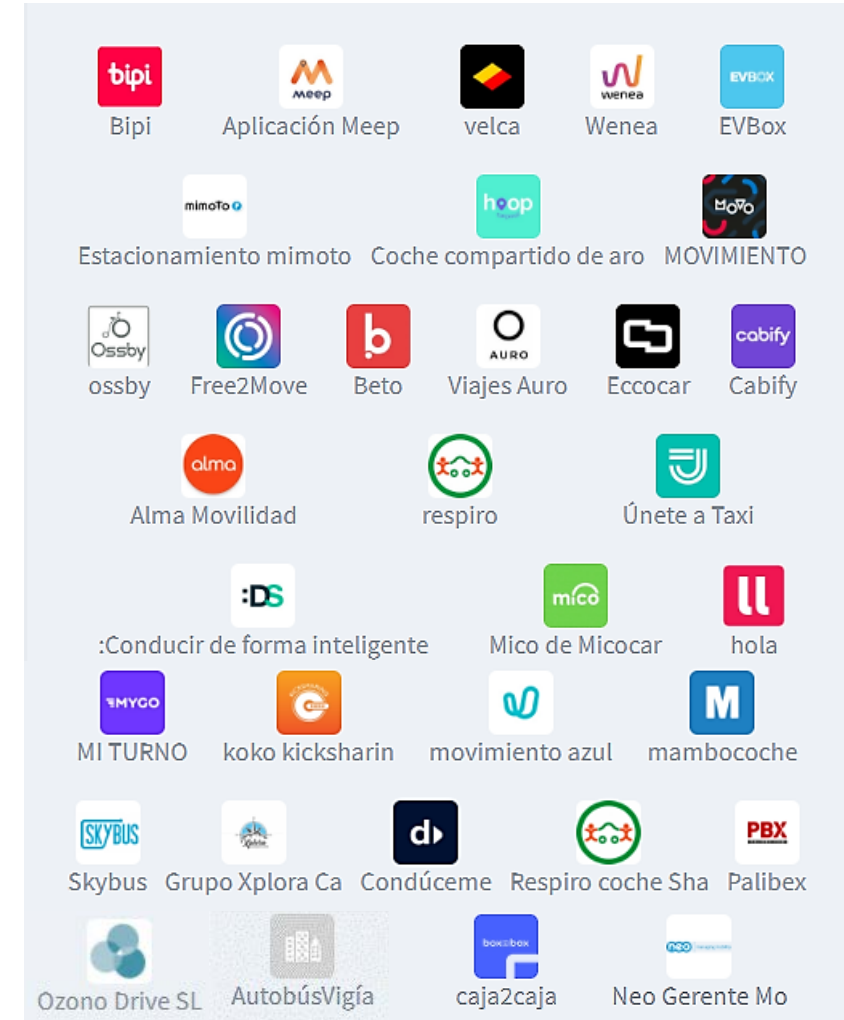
bipi
Bipi

Meep
Aplicación Meep

velca

wenea
Wenea

EVBOX
EVBox

mimoTo
Estacionamiento mimoto

hoop
Coche compartido de aro

MOVO
MOVIMIENTO

Ossby
ossby

Free2Move

b
Beto

AURO
Viajes Auro

Eccocar

cabify
Cabify

alma
Alma Movilidad

respiro

Únete a Taxi

:DS
:Conducir de forma inteligente

mico
Mico de Micocar

hola

MYGO
MI TURNO

koko kicksharin

movimiento azul

M
mambocoche

SKYBUS
Skybus

Grupo Xplora Ca

Condúceme

Respiro coche Sha

PBX
Palibex

Ozono Drive SL

AutobúsVigía

box2box
caja2caja

neo
Neo Gerente Mo